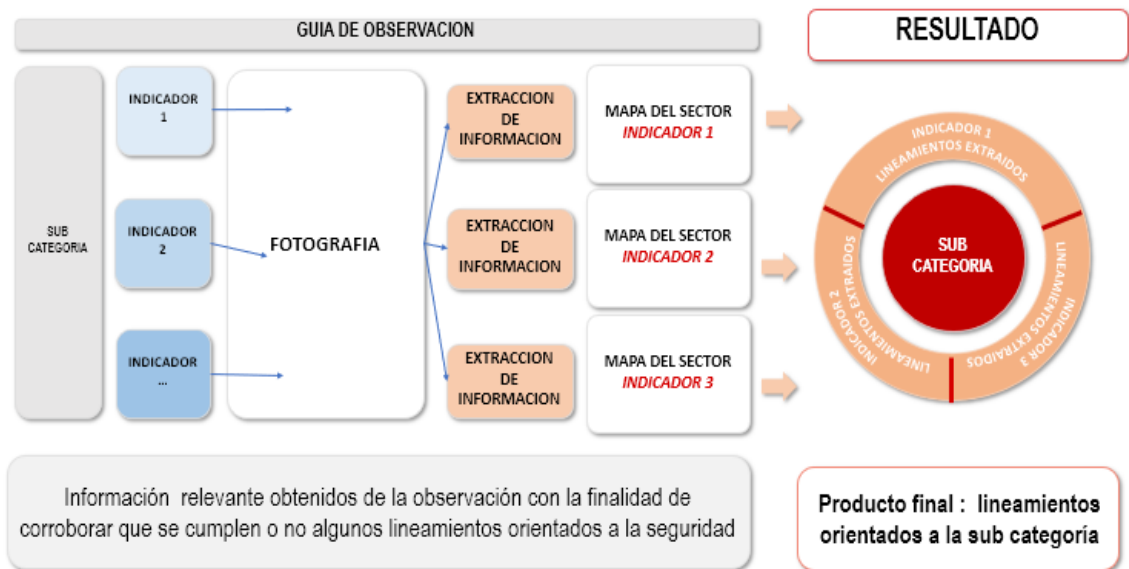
GUIA DE OBSERVACION

RESULTADO

SUB CATEGORIA

INDICADOR 1

INDICADOR 2

INDICADOR ...

FOTOGRAFIA

EXTRACCION DE INFORMACION

EXTRACCION DE INFORMACION

EXTRACCION DE INFORMACION

MAPA DEL SECTOR INDICADOR 1

MAPA DEL SECTOR INDICADOR 2

MAPA DEL SECTOR INDICADOR 3

INDICADOR 1 LINEAMIENTOS EXTRAIDOS

INDICADOR 2 LINEAMIENTOS EXTRAIDOS

INDICADOR 3 LINEAMIENTOS EXTRAIDOS

SUB CATEGORIA

Información relevante obtenidos de la observación con la finalidad de corroborar que se cumplen o no algunos lineamientos orientados a la seguridad

Producto final : lineamientos orientados a la sub categoría